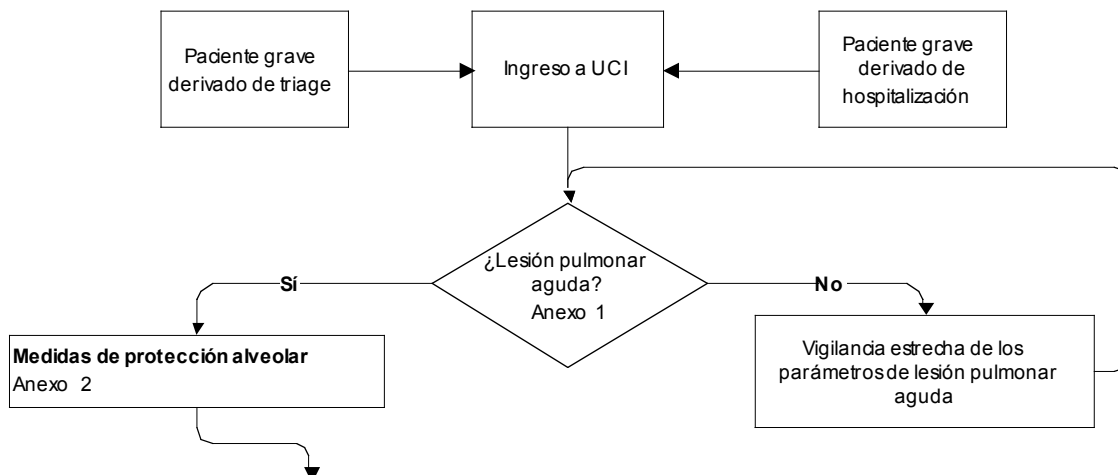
Paciente grave derivado de triage

Ingreso a UCI

Paciente grave derivado de hospitalización

¿Lesión pulmonar aguda? Anexo 1

Sí

No

Medidas de protección alveolar
Anexo 2

Vigilancia estrecha de los parámetros de lesión pulmonar aguda